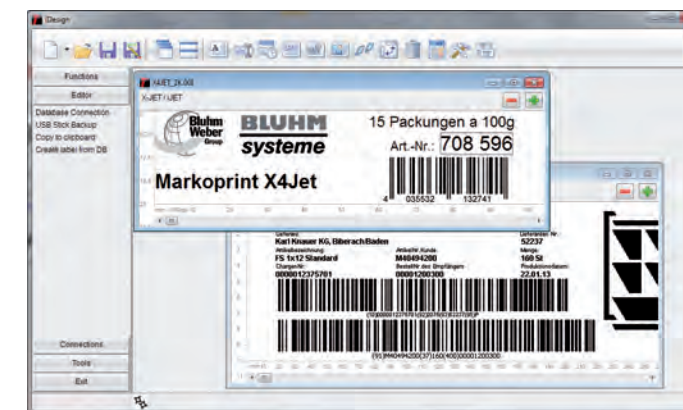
Design

Functions

Editor

Database Connection
USB Stick Backup
Copy to clipboard
Create label from DB

Connections

Tools

Exit

X4JET_2X.000
X-JET / JET

Bluhm Weber Group

BLUHM systeme

15 Packungen a 100g

Art.-Nr.: 708 596

Markoprint X4Jet

4 035532 132741

Lieferant:
Karl Knauer KG, Biberach/Baden
Lieferanten Nr.:
52237
Artikelbezeichnung:
FS 1x12 Standard
Artikel Nr. Kunde:
M40494200
Menge:
160 St
Chargen Nr.:
0000012375781
Bestell Nr. des Empfängers:
00001200300
Produktionsdatum:
22.01.13

(91)M40494200(37)160(400)00001200300